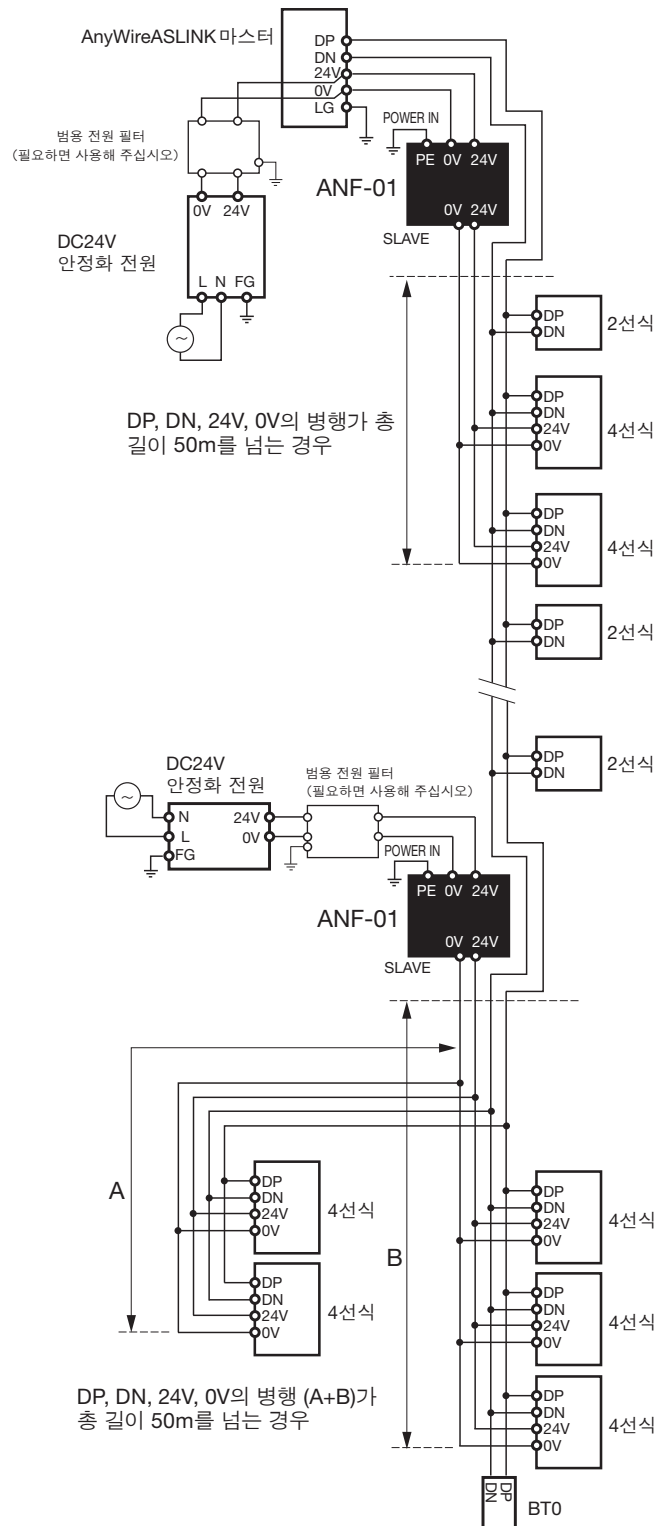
AnyWireASLINK 마스터

DP
DN
24V
0V
LG

범용 전원 필터
(필요하면 사용해 주십시오)

POWER IN
PE 0V 24V
ANF-01
0V 24V
SLAVE

0V 24V
DC24V
안정화 전원
L N FG

DP
DN
2선식

DP, DN, 24V, 0V의 병행가 총 길이 50m를 넘는 경우

DP
DN
24V
0V
4선식

DP
DN
24V
0V
4선식

DP
DN
2선식

DP
DN
2선식

DC24V
안정화 전원
N
L
FG
24V
0V

범용 전원 필터
(필요하면 사용해 주십시오)

POWER IN
PE 0V 24V
ANF-01
0V 24V
SLAVE

A

DP
DN
24V
0V
4선식

DP
DN
24V
0V
4선식

B

DP
DN
24V
0V
4선식

DP
DN
24V
0V
4선식

DP
DN
24V
0V
4선식

DP, DN, 24V, 0V의 병행 (A+B)가 총 길이 50m를 넘는 경우

DP DN
BT0